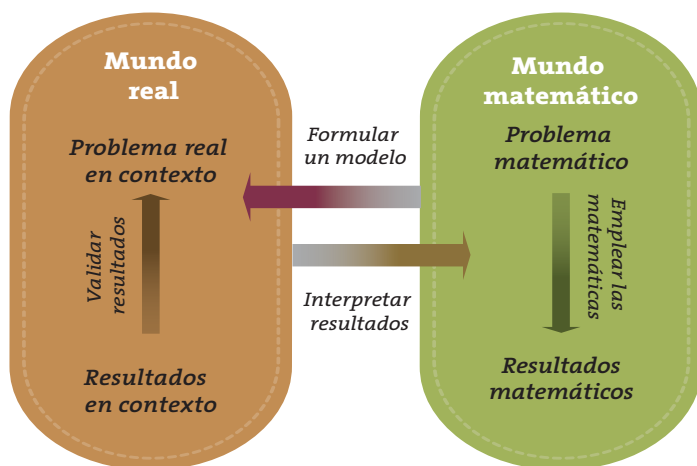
Mundo real

Problema real en contexto

Validar resultados

Resultados en contexto

Formular un modelo

Interpretar resultados

Mundo matemático

Problema matemático

Emplear las matemáticas

Resultados matemáticos